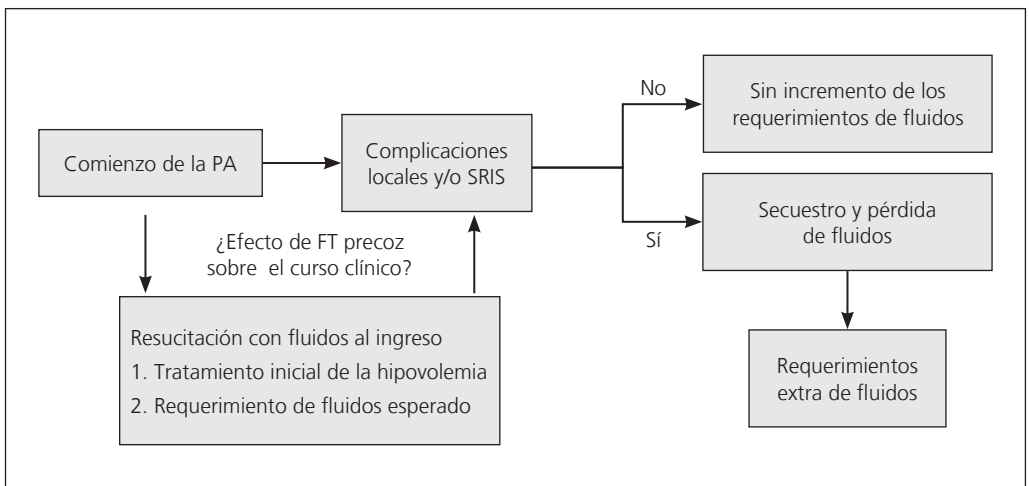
Comienzo de la PA

Complicaciones locales y/o SRIS

No

Sin incremento de los requerimientos de fluidos

Sí

Secuestro y pérdida de fluidos

Requerimientos extra de fluidos

¿Efecto de FT precoz sobre el curso clínico?

Resucitación con fluidos al ingreso
1. Tratamiento inicial de la hipovolemia
2. Requerimiento de fluidos esperado